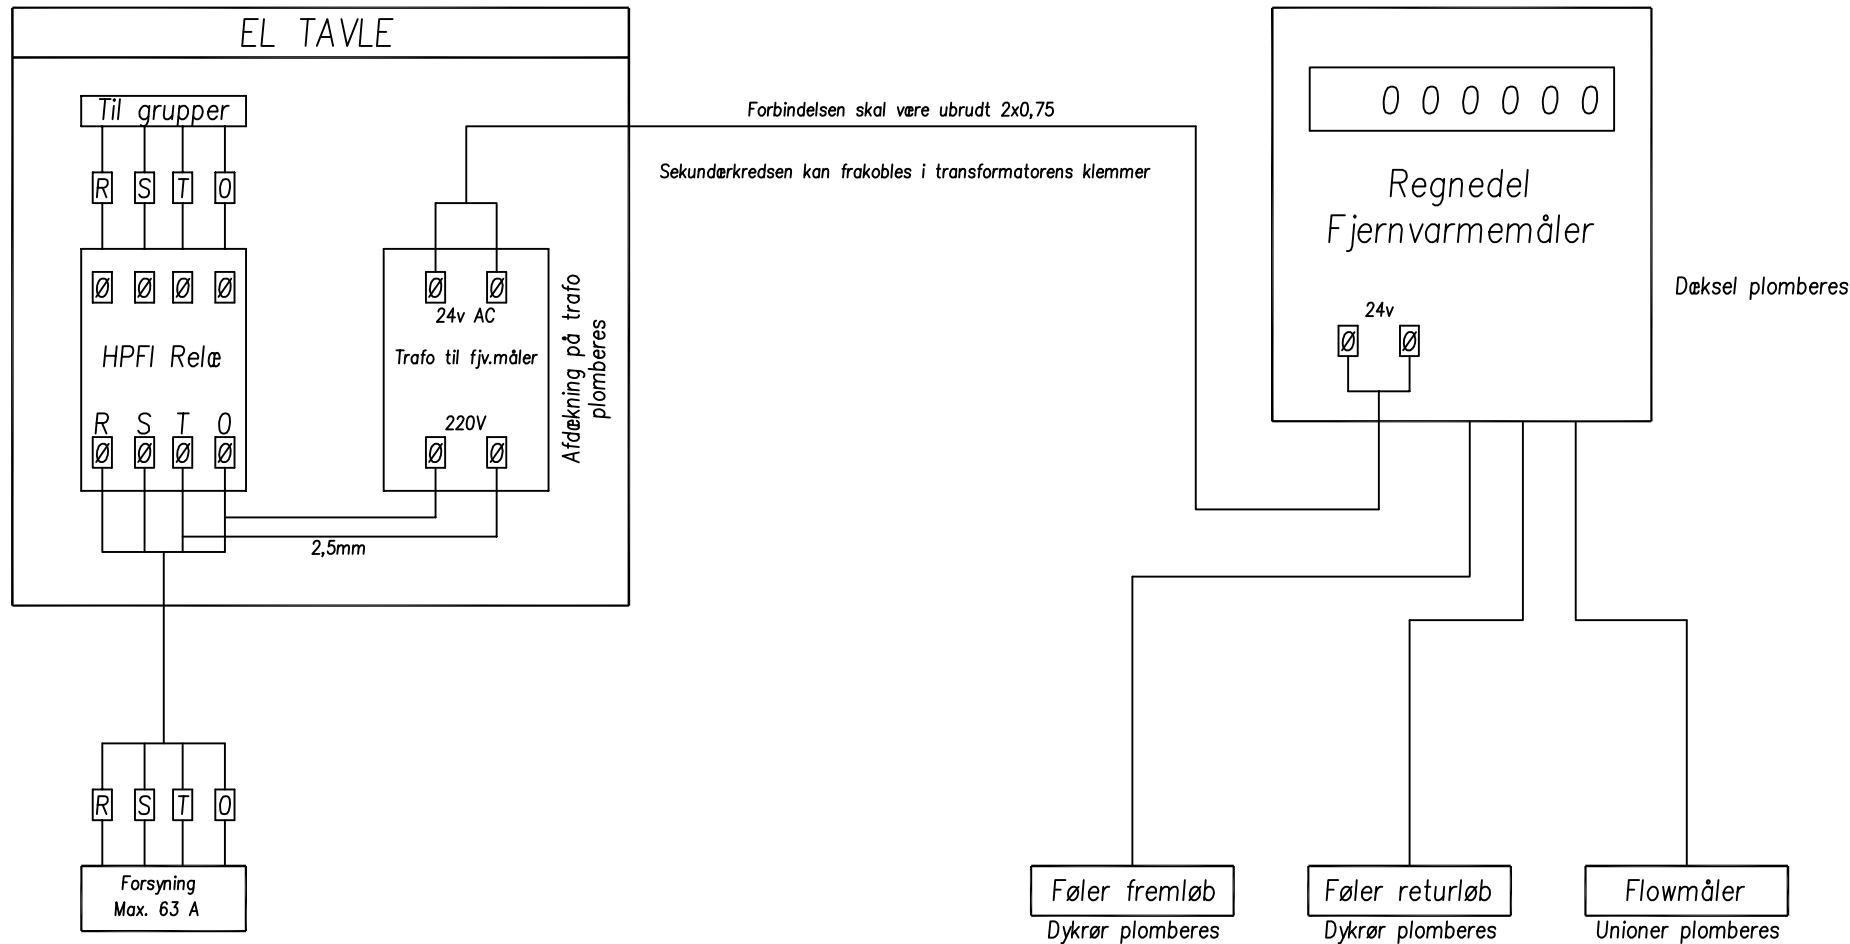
EL TAVLE

Til grupper

R S T 0

Ø Ø Ø Ø

HPFI Relæ

R S T 0

Ø Ø Ø Ø

Ø Ø

24v AC

Trafo til fjv.måler

220V

Ø Ø

Afdækning på trafo plomberes

2,5mm

R S T 0

Forsyning
Max. 63 A

Forbindelsen skal være ubrudt 2x0,75

Sekundærkredsen kan frakobles i transformatorens klemmer

0 0 0 0 0 0

Regnedel
Fjernvarmemåler

24v

Ø Ø

Dæksel plomberes

Føler fremløb
Dykrør plomberes

Føler returløb
Dykrør plomberes

Flowmåler
Unioner plomberes